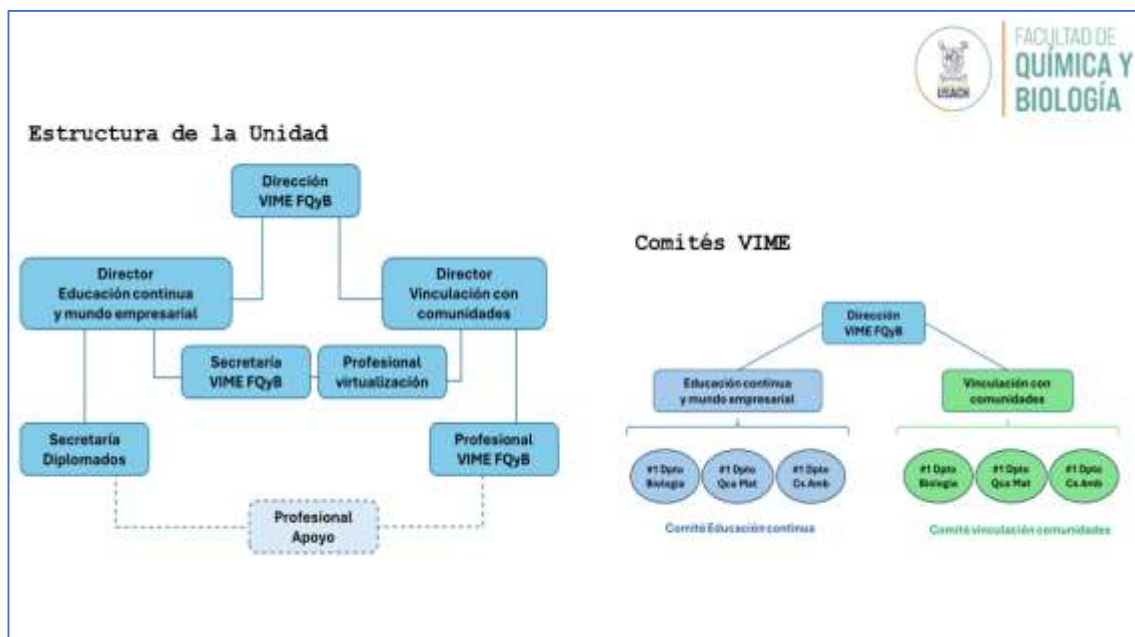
USACH

FACULTAD DE QUÍMICA Y BIOLOGÍA

Estructura de la Unidad

Dirección VIME FQyB

Director Educación continua y mundo empresarial

Director Vinculación con comunidades

Secretaría VIME FQyB

Profesional virtualización

Secretaría Diplomados

Profesional VIME FQyB

Profesional Apoyo

Comités VIME

Dirección VIME FQyB

Educación continua y mundo empresarial

Vinculación con comunidades

#1 Dpto Biología

#1 Dpto Qca Mat

#1 Dpto Cs Amb

#1 Dpto Biología

#1 Dpto Qca Mat

#1 Dpto Cs Amb

Comité Educación continua

Comité vinculación comunidades